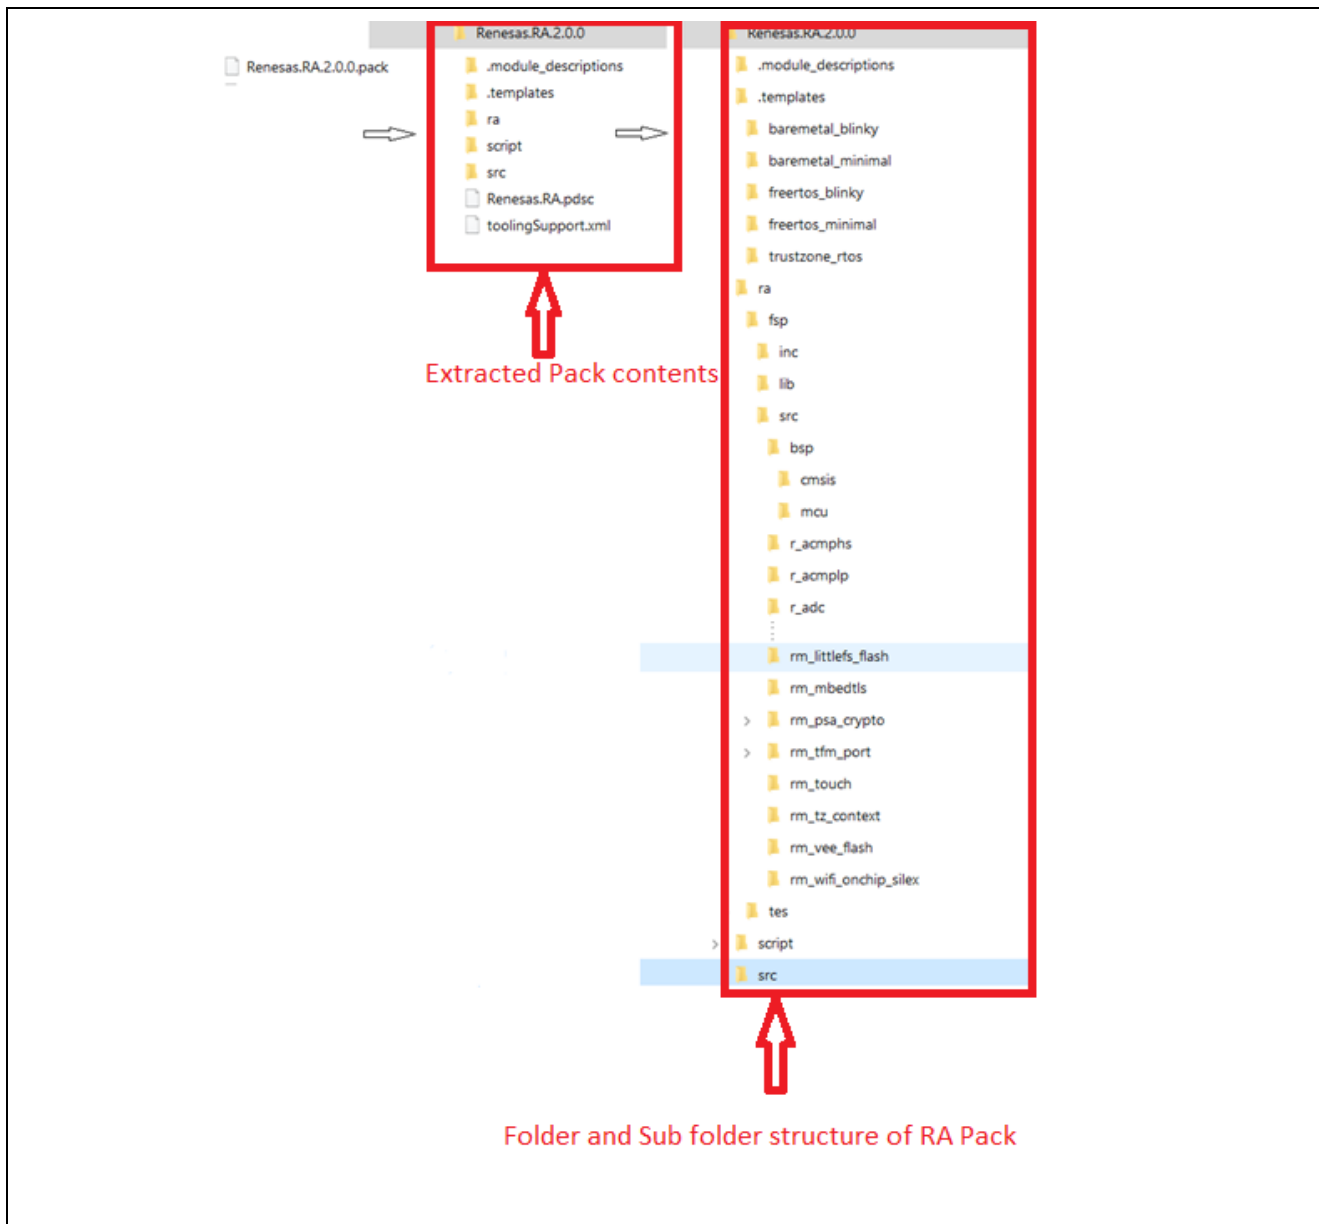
Renesas.RA.2.0.0.pack

Renesas.RA.2.0.0
.module_descriptions
.templates
ra
script
src
Renesas.RA.pdsc
toolingSupport.xml

Extracted Pack contents

Renesas.RA.2.0.0
.module_descriptions
.templates
baremetal_blinky
baremetal_minimal
freertos_blinky
freertos_minimal
trustzone_rtos
ra
fsp
inc
lib
src
bsp
cmsis
mcu
r_acmphs
r_acmplp
r_adc
rm_littlefs_flash
rm_mbedtls
rm_psa_crypto
rm_tfm_port
rm_touch
rm_tz_context
rm_vee_flash
rm_wifi_onchip_silex
tes
script
src

Folder and Sub folder structure of RA Pack